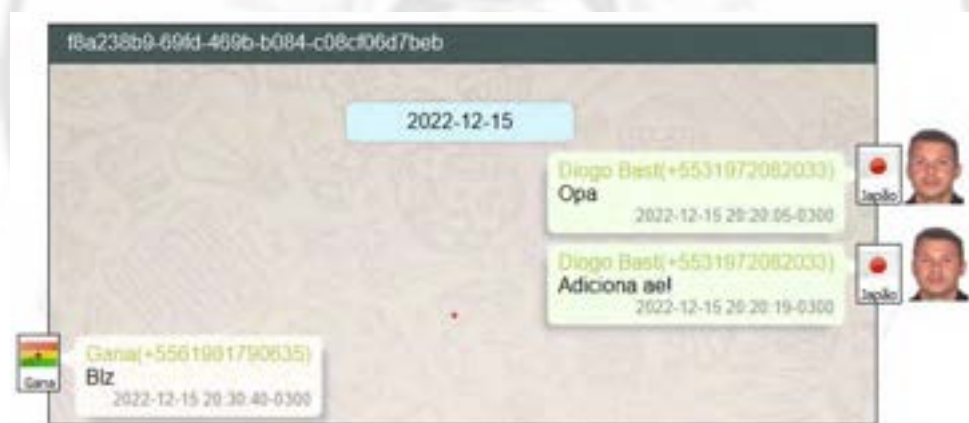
f8a238b9-69fd-469b-b084-c08cf06d7beb

2022-12-15

Diogo Basti(+5531972082033)
Opa
2022-12-15 20:20:05-0300

Japão

Diogo Basti(+5531972082033)
Adiciona ae!
2022-12-15 20:20:19-0300

Japão

Gana

Gana(+5561981790635)
Blz
2022-12-15 20:30:40-0300